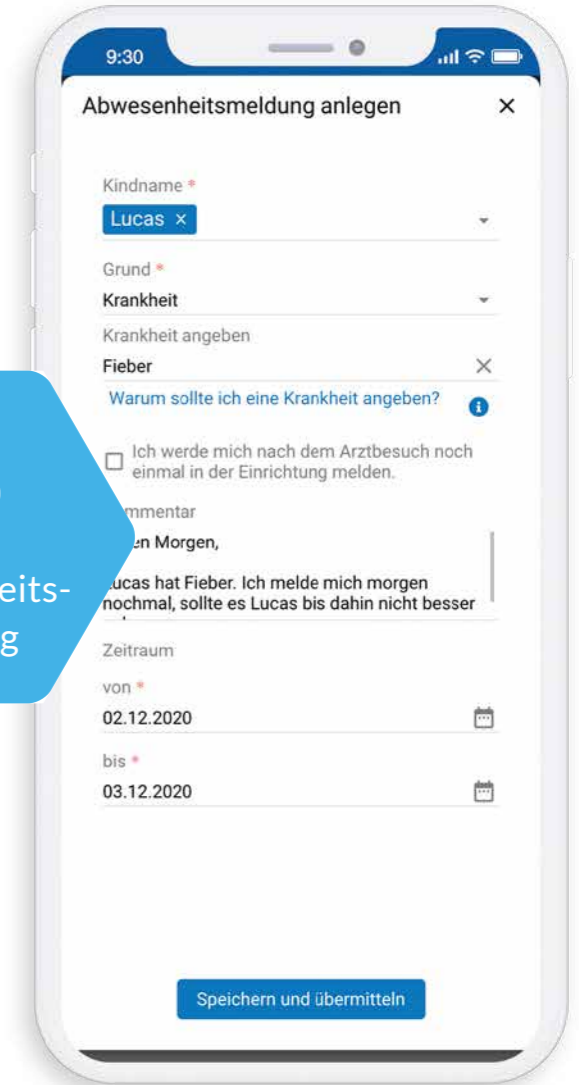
9:30

Abwesenheitsmeldung anlegen ×

Kindname *

Lucas ×

Grund *

Krankheit

Krankheit angeben

Fieber ×

Warum sollte ich eine Krankheit angeben?

Ich werde mich nach dem Arztbesuch noch einmal in der Einrichtung melden.

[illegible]mmentar

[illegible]en Morgen,

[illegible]ucas hat Fieber. Ich melde mich morgen nochmal, sollte es Lucas bis dahin nicht besser

Zeitraum

von *

02.12.2020

bis *

03.12.2020

Speichern und übermitteln

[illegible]eits-
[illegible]g